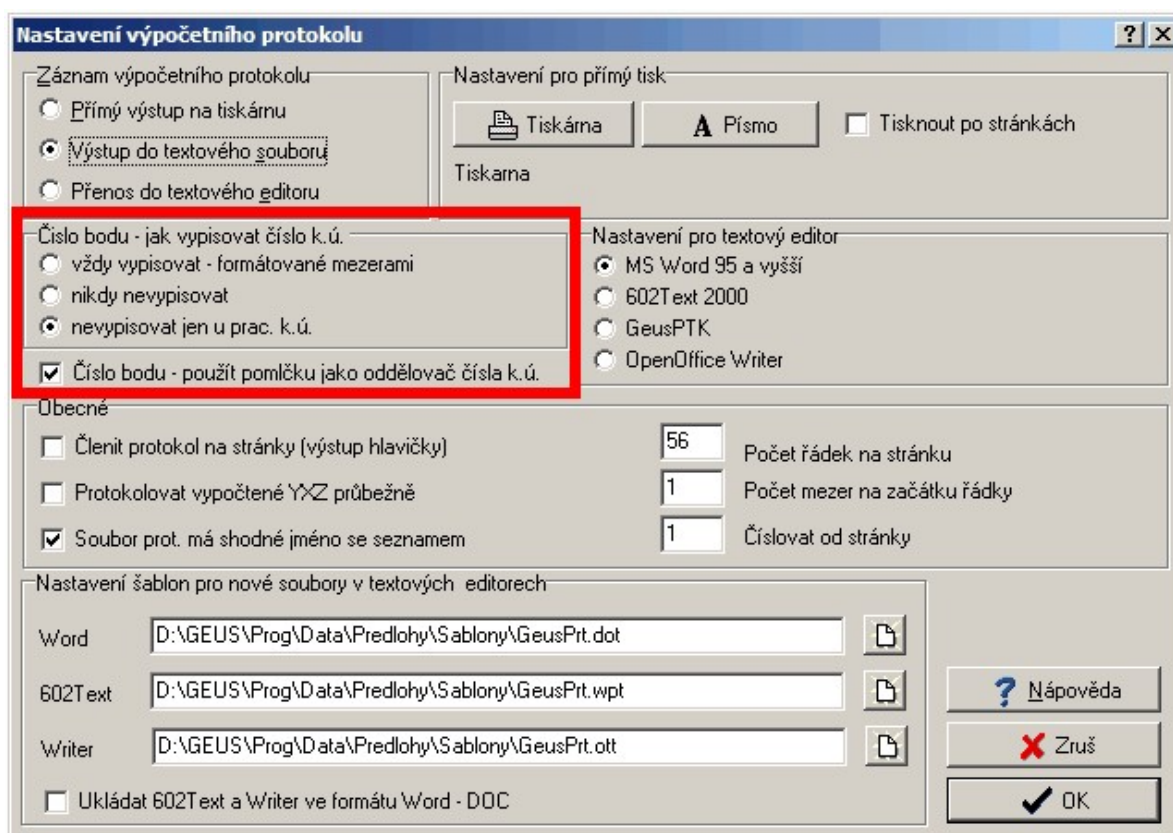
Nastavení výpočetního protokolu

?

Záznam výpočetního protokolu

Přímý výstup na tiskárnu

Výstup do textového souboru

Přenos do textového editoru

Nastavení pro přímý tisk

Tiskárna

Písmo

Tisknout po stránkách

Tiskarna

Číslo bodu - jak vypisovat číslo k.ú.

vždy vypisovat - formátované mezerami

nikdy nevypisovat

nevypisovat jen u prac. k.ú.

Číslo bodu - použít pomlčku jako oddělovač čísla k.ú.

Nastavení pro textový editor

MS Word 95 a vyšší

602Text 2000

GeusPTK

OpenOffice Writer

Obecné

Členit protokol na stránky (výstup hlavičky)

Protokolovat vypočtené YXZ průběžně

Soubor prot. má shodné jméno se seznamem

56 Počet řádek na stránku

1 Počet mezer na začátku řádky

1 Číslovat od stránky

Nastavení šablon pro nové soubory v textových editorech

Word D:\GEUS\Prog\Data\Predlohy\Sablony\GeusPrt.dot

602Text D:\GEUS\Prog\Data\Predlohy\Sablony\GeusPrt.wpt

Writer D:\GEUS\Prog\Data\Predlohy\Sablony\GeusPrt.ott

Ukládat 602Text a Writer ve formátu Word - DOC

Nápověda

Zruš

OK